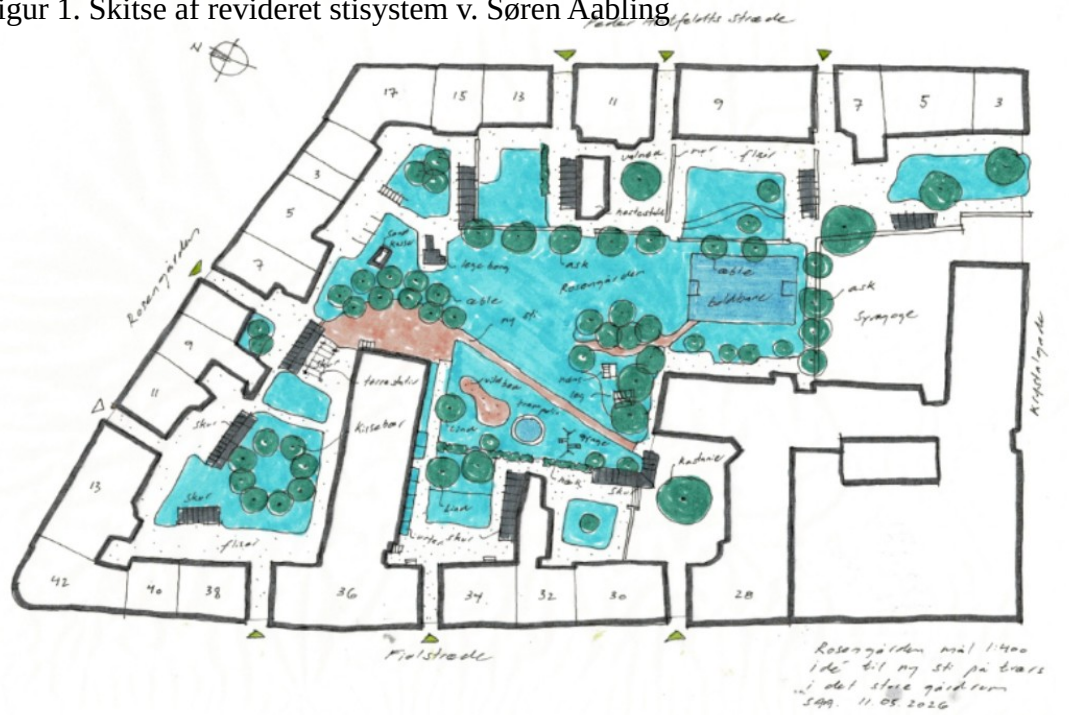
igur 1. Skitse af revideret stisystem v. Søren Aabling

Peder Hvitfeldts Stræde

N

17 15 13 11 9 7 5 3

3

5

7

9

11

13

42 40 38 36 34 32 30 28

Rosengården

Fiolstræde

Krystalgade

Synagoge

Rosengården

cykel kælder

lege bom

ask

æble

ny sti

æble

boldbane

ask

veranda

ny

flise

cykelstativ

terrasse

Kirsebær

skur

skur

flise

sandkasse

trampolin

rutsjebane

hængekøje

legehus

lind

skur

kastanie

bænk

skur

cykel skur

Rosengården mål 1:400
idé til ny sti på tværs
i det store gårdrum
SAA. 11.05.2026